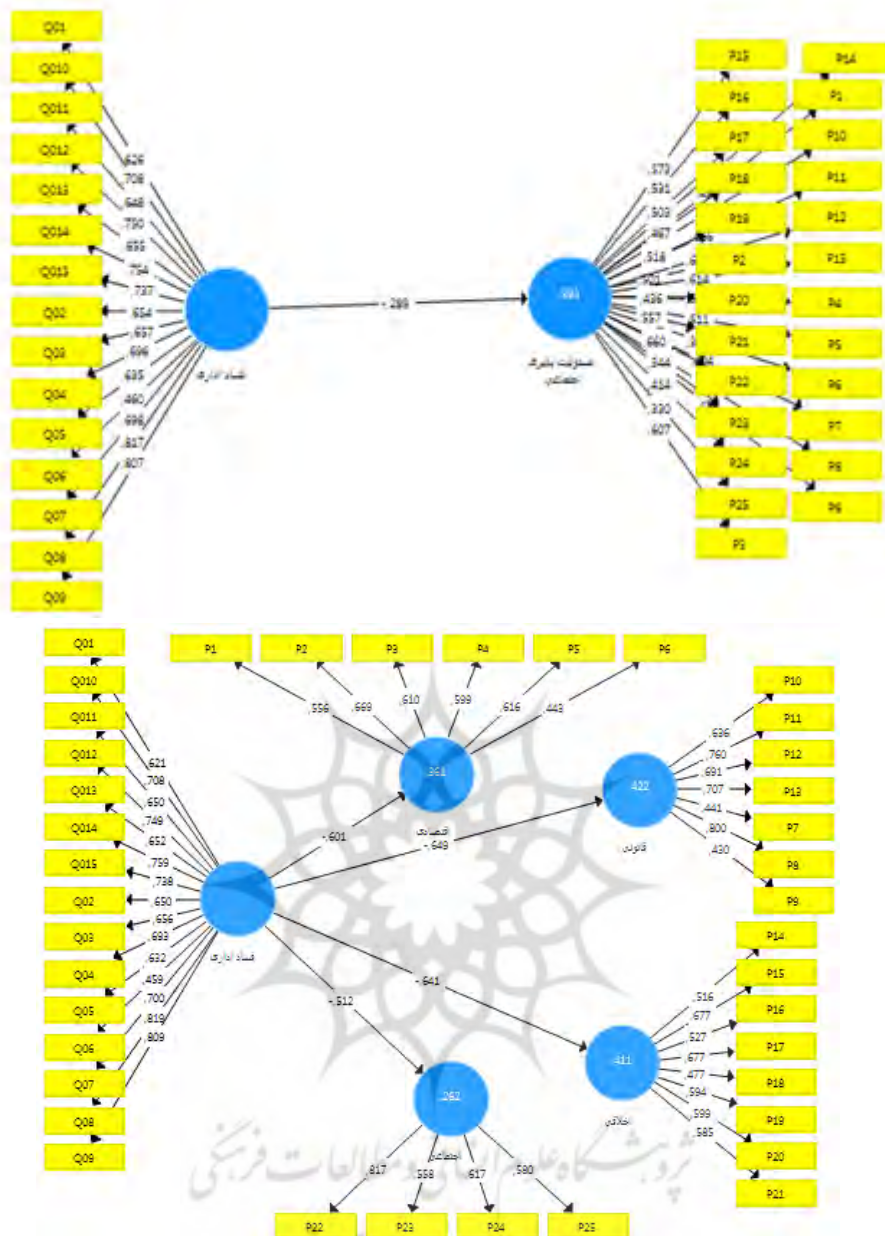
Q01
Q010
Q011
Q012
Q013
Q014
Q015
Q02
Q03
Q04
Q05
Q06
Q07
Q08
Q09

,626
,708
,648
,750
,655
,754
,737
,654
,657
,696
,635
,460
,698
,817
,807

فساد اداری

-,289

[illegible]

مسئولیت پذیری اجتماعی

P13
P14
P16
P1
P17
P10
P18
P11
P19
P12
P2
P15
P20
P4
P21
P5
P22
P6
P23
P7
P24
P8
P25
P9
P3

,573
,591
,503
,467
,518
,521
,436
,567
,660
,544
,414
,330
,607

Q01
Q010
Q011
Q012
Q013
Q014
Q015
Q02
Q03
Q04
Q05
Q06
Q07
Q08
Q09

,621
,708
,650
,749
,652
,759
,738
,650
,656
,693
,632
,459
,700
,819
,809

فساد اداری

P1
P2
P3
P4
P5
P6

,556
,669
,610
,599
,616
,443

,361
اقتصادی

-,601
-,649

,422
قانونی

P10
P11
P12
P13
P7
P8
P9

,636
,760
,691
,707
,441
,800
,430

-,641

,411
اخلاقی

P14
P15
P16
P17
P18
P19
P20
P21

,516
,677
,527
,677
,477
,594
,599
,585

-,512

,262
اجتماعی

,817
,558
,617
,580

P22
P23
P24
P25

پژوهشگاه علوم انسانی و مطالعات فرهنگی